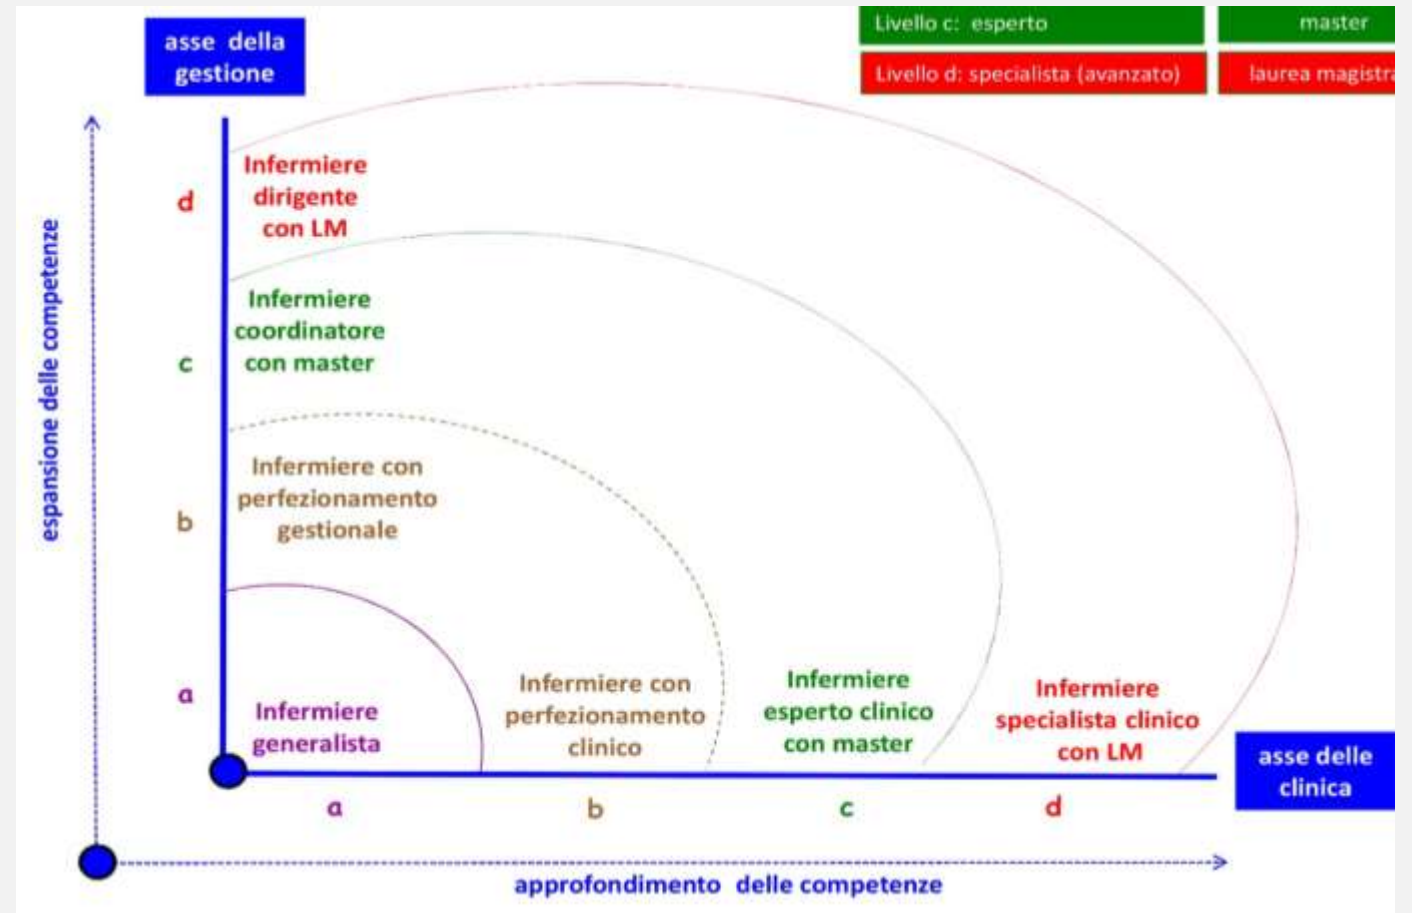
asse della gestione

Livello c: esperto

master

Livello d: specialista (avanzato)

laurea magistra

espansione delle competenze

d

Infermiere dirigente con LM

c

Infermiere coordinatore con master

b

Infermiere con perfezionamento gestionale

a

Infermiere generalista

Infermiere con perfezionamento clinico

Infermiere esperto clinico con master

Infermiere specialista clinico con LM

asse delle clinica

a

b

c

d

approfondimento delle competenze